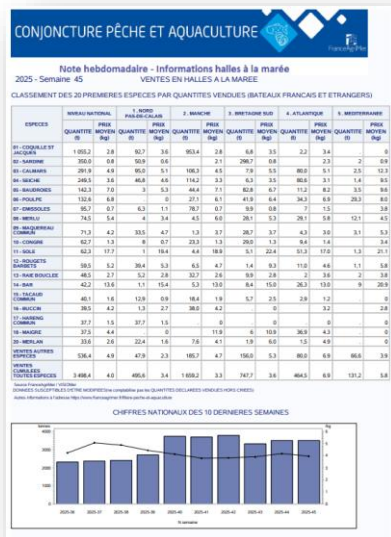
CONJONCTURE PÊCHE ET AQUACULTURE

FranceAgriMer

Note hebdomadaire - Informations halles à la marée

2025 - Semaine 45 VENTES EN HALLES A LA MAREE

CLASSEMENT DES 20 PREMIERES ESPECES PAR QUANTITES VENDUES (BATEAUX FRANCAIS ET ETRANGERS)

| ESPECES | NIVEAU NATIONAL QUANTITE (t) | NIVEAU NATIONAL PRIX MOYEN (€/kg) | 1. NORD PAS-DE-CALAIS QUANTITE (t) | 1. NORD PAS-DE-CALAIS PRIX MOYEN (€/kg) | 2. MANCHE QUANTITE (t) | 2. MANCHE PRIX MOYEN (€/kg) | 3. BRETAGNE SUD QUANTITE (t) | 3. BRETAGNE SUD PRIX MOYEN (€/kg) | 4. ATLANTIQUE QUANTITE (t) | 4. ATLANTIQUE PRIX MOYEN (€/kg) | 5. MEDITERRANEE QUANTITE (t) | 5. MEDITERRANEE PRIX MOYEN (€/kg) |
|---|---|---|---|---|---|---|---|---|---|---|---|---|
| 01 - COQUILLE ST JACQUES | 1 055,2 | 2,8 | 92,7 | 3,6 | 953,4 | 2,8 | 6,8 | 3,5 | 2,2 | 3,4 | 0 | |
| 02 - SARDINE | 350,0 | 0,8 | 50,9 | 0,6 | | 2,1 | 296,7 | 0,8 | | 2,3 | 2 | 0,9 |
| 03 - CALMARS | 291,9 | 4,9 | 95,0 | 5,1 | 108,3 | 4,5 | 7,9 | 5,5 | 80,0 | 5,1 | 2,5 | 12,3 |
| 04 - SEICHE | 249,5 | 3,6 | 46,8 | 4,6 | 114,2 | 3,3 | 6,3 | 3,5 | 80,8 | 3,1 | 1,4 | 8,5 |
| 05 - BAUDROIES | 142,3 | 7,0 | 3 | 5,3 | 44,4 | 7,1 | 82,8 | 6,7 | 11,2 | 8,2 | 3,5 | 9,6 |
| 06 - POULPE | 132,6 | 6,8 | | 0 | 27,1 | 6,1 | 41,9 | 6,4 | 34,3 | 6,9 | 29,3 | 8,0 |
| 07 - EMISSOLES | 95,7 | 0,7 | 6,3 | 1,1 | 78,7 | 0,7 | 9,9 | 0,8 | 7 | 1,5 | | 3,8 |
| 08 - MERLU | 74,5 | 5,4 | 4 | 3,4 | 4,5 | 6,0 | 28,1 | 5,3 | 29,1 | 5,8 | 12,1 | 4,5 |
| 09 - MAQUEREAU COMMUN | 71,3 | 4,2 | 33,5 | 4,7 | 1,3 | 3,7 | 28,7 | 3,7 | 4,3 | 3,0 | 3,1 | 5,3 |
| 10 - CONGRE | 62,7 | 1,3 | 8 | 0,7 | 23,3 | 1,3 | 29,0 | 1,3 | 9,4 | 1,4 | | 3,4 |
| 11 - SOLE | 62,3 | 17,7 | 1 | 19,4 | 4,4 | 19,6 | 5,1 | 22,4 | 51,3 | 17,0 | 1,3 | 21,1 |
| 12 - ROUGETS BARBETS | 59,5 | 5,2 | 29,4 | 5,3 | 6,5 | 4,7 | 1,4 | 9,3 | 11,0 | 4,6 | 1,1 | 5,8 |
| 13 - RAIE BOUCLEE | 48,5 | 2,7 | 5,2 | 2,8 | 32,7 | 2,6 | 9,9 | 2,9 | 2 | 3,6 | 2 | 3,8 |
| 14 - BAR | 42,2 | 13,6 | 1,1 | 15,4 | 5,3 | 13,0 | 8,4 | 15,0 | 26,3 | 13,0 | 9 | 20,9 |
| 15 - TACAUD COMMUN | 40,1 | 1,6 | 12,9 | 0,9 | 18,4 | 1,9 | 5,7 | 2,5 | 2,9 | 1,2 | | 0 |
| 16 - MUCCIA | 38,5 | 4,2 | 1,3 | 2,7 | 38,0 | 4,2 | | 0 | | 0 | 3,2 | 2,8 |
| 17 - VARENG COMMUN | 37,7 | 1,5 | 37,7 | 1,5 | | 0 | | 0 | | 0 | | 0 |
| 18 - MAIGRE | 37,5 | 4,4 | | 0 | | 0 | 11,9 | 6 | 10,9 | 36,9 | 4,3 | 0 |
| 19 - MERLAN | 33,6 | 2,6 | 22,4 | 1,6 | 7,6 | 4,1 | 1,9 | 6,0 | 1,5 | 4,9 | | 0 |
| VENTES AUTRES ESPECES | 536,4 | 4,9 | 47,9 | 2,3 | 185,7 | 4,7 | 156,0 | 5,3 | 80,0 | 6,9 | 66,6 | 3,9 |
| VENTES CUMULEES TOUTES ESPECES | 3 498,4 | 4,0 | 495,6 | 3,4 | 1 659,2 | 3,3 | 747,7 | 3,6 | 464,5 | 6,9 | 131,2 | 5,8 |

Source: FranceAgriMer / VISIONet
DONNEES SUSCEPTIBLES D'ETRE MODIFIEES (les complétées par les QUANTITES DECLAREES VENDUES HORS CRIEES)
Autres informations à l'adresse https://www.franceagrimer.fr/filiere-peche-et-aquaculture

CHIFFRES NATIONAUX DES 10 DERNIERES SEMAINES

2025-36 2025-37 2025-38 2025-39 2025-40 2025-41 2025-42 2025-43 2025-44 2025-45

N semaine